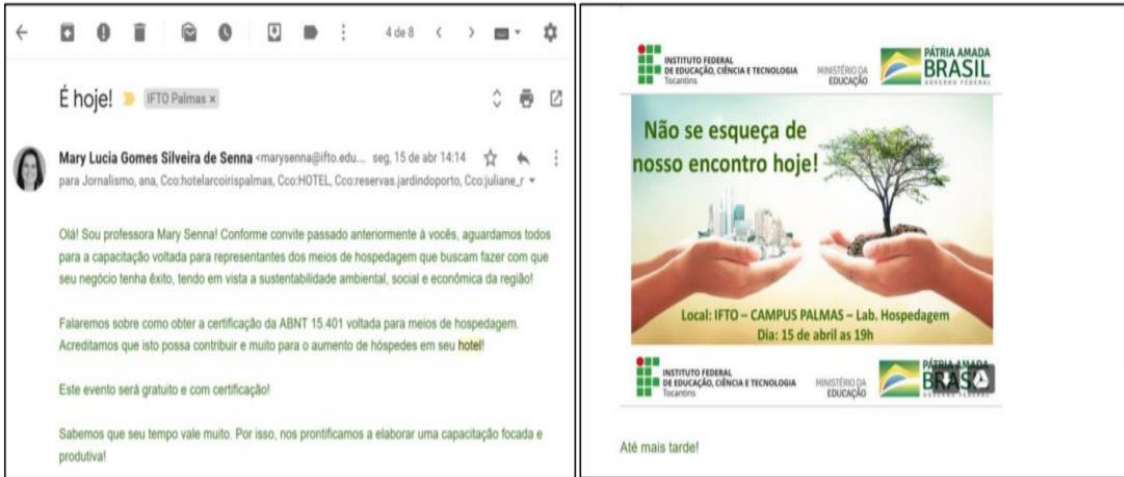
4 de 8

É hoje! IFTO Palmas ×

Mary Lucia Gomes Silveira de Senna <marysenna@ifto.edu... seg, 15 de abr 14:14
para Jornalismo, ana, Cco:hotelarcoirispalmas, Cco:HOTEL, Cco:reservas.jardindoporto, Cco:juliane_r

Olá! Sou professora Mary Senna! Conforme convite passado anteriormente à vocês, aguardamos todos para a capacitação voltada para representantes dos meios de hospedagem que buscam fazer com que seu negócio tenha êxito, tendo em vista a sustentabilidade ambiental, social e econômica da região!

Falaremos sobre como obter a certificação da ABNT 15.401 voltada para meios de hospedagem. Acreditamos que isto possa contribuir e muito para o aumento de hóspedes em seu hotel!

Este evento será gratuito e com certificação!

Sabemos que seu tempo vale muito. Por isso, nos prontificamos a elaborar uma capacitação focada e produtiva!

INSTITUTO FEDERAL DE EDUCAÇÃO, CIÊNCIA E TECNOLOGIA Tocantins
MINISTÉRIO DA EDUCAÇÃO
PÁTRIA AMADA BRASIL GOVERNO FEDERAL

Não se esqueça de nosso encontro hoje!

Local: IFTO – CAMPUS PALMAS – Lab. Hospedagem
Dia: 15 de abril as 19h

INSTITUTO FEDERAL DE EDUCAÇÃO, CIÊNCIA E TECNOLOGIA Tocantins
MINISTÉRIO DA EDUCAÇÃO
PÁTRIA AMADA BRAS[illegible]

Até mais tarde!